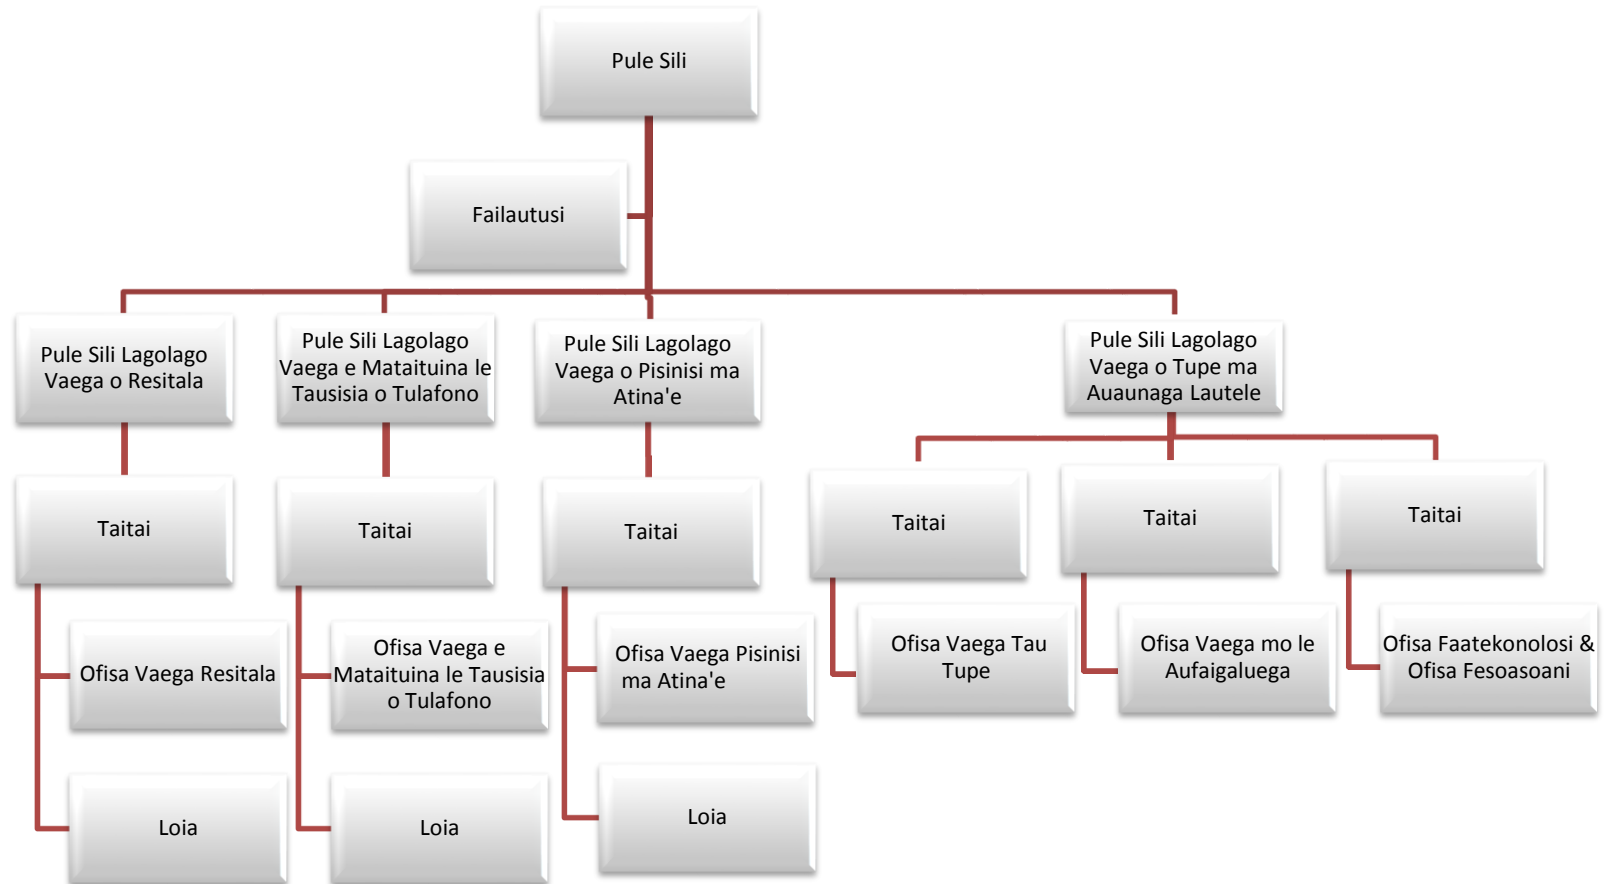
Pule Sili

Failautusi

Pule Sili Lagolago Vaega o Resitala

Pule Sili Lagolago Vaega e Mataituina le Tausisia o Tulafono

Pule Sili Lagolago Vaega o Pisinisi ma Atina'e

Pule Sili Lagolago Vaega o Tupe ma Auaunaga Lautele

Taitai

Taitai

Taitai

Taitai

Taitai

Taitai

Ofisa Vaega Resitala

Ofisa Vaega e Mataituina le Tausisia o Tulafono

Ofisa Vaega Pisinisi ma Atina'e

Ofisa Vaega Tau Tupe

Ofisa Vaega mo le Aufaigaluega

Ofisa Faatekonolosi & Ofisa Fesoasoani

Loia

Loia

Loia